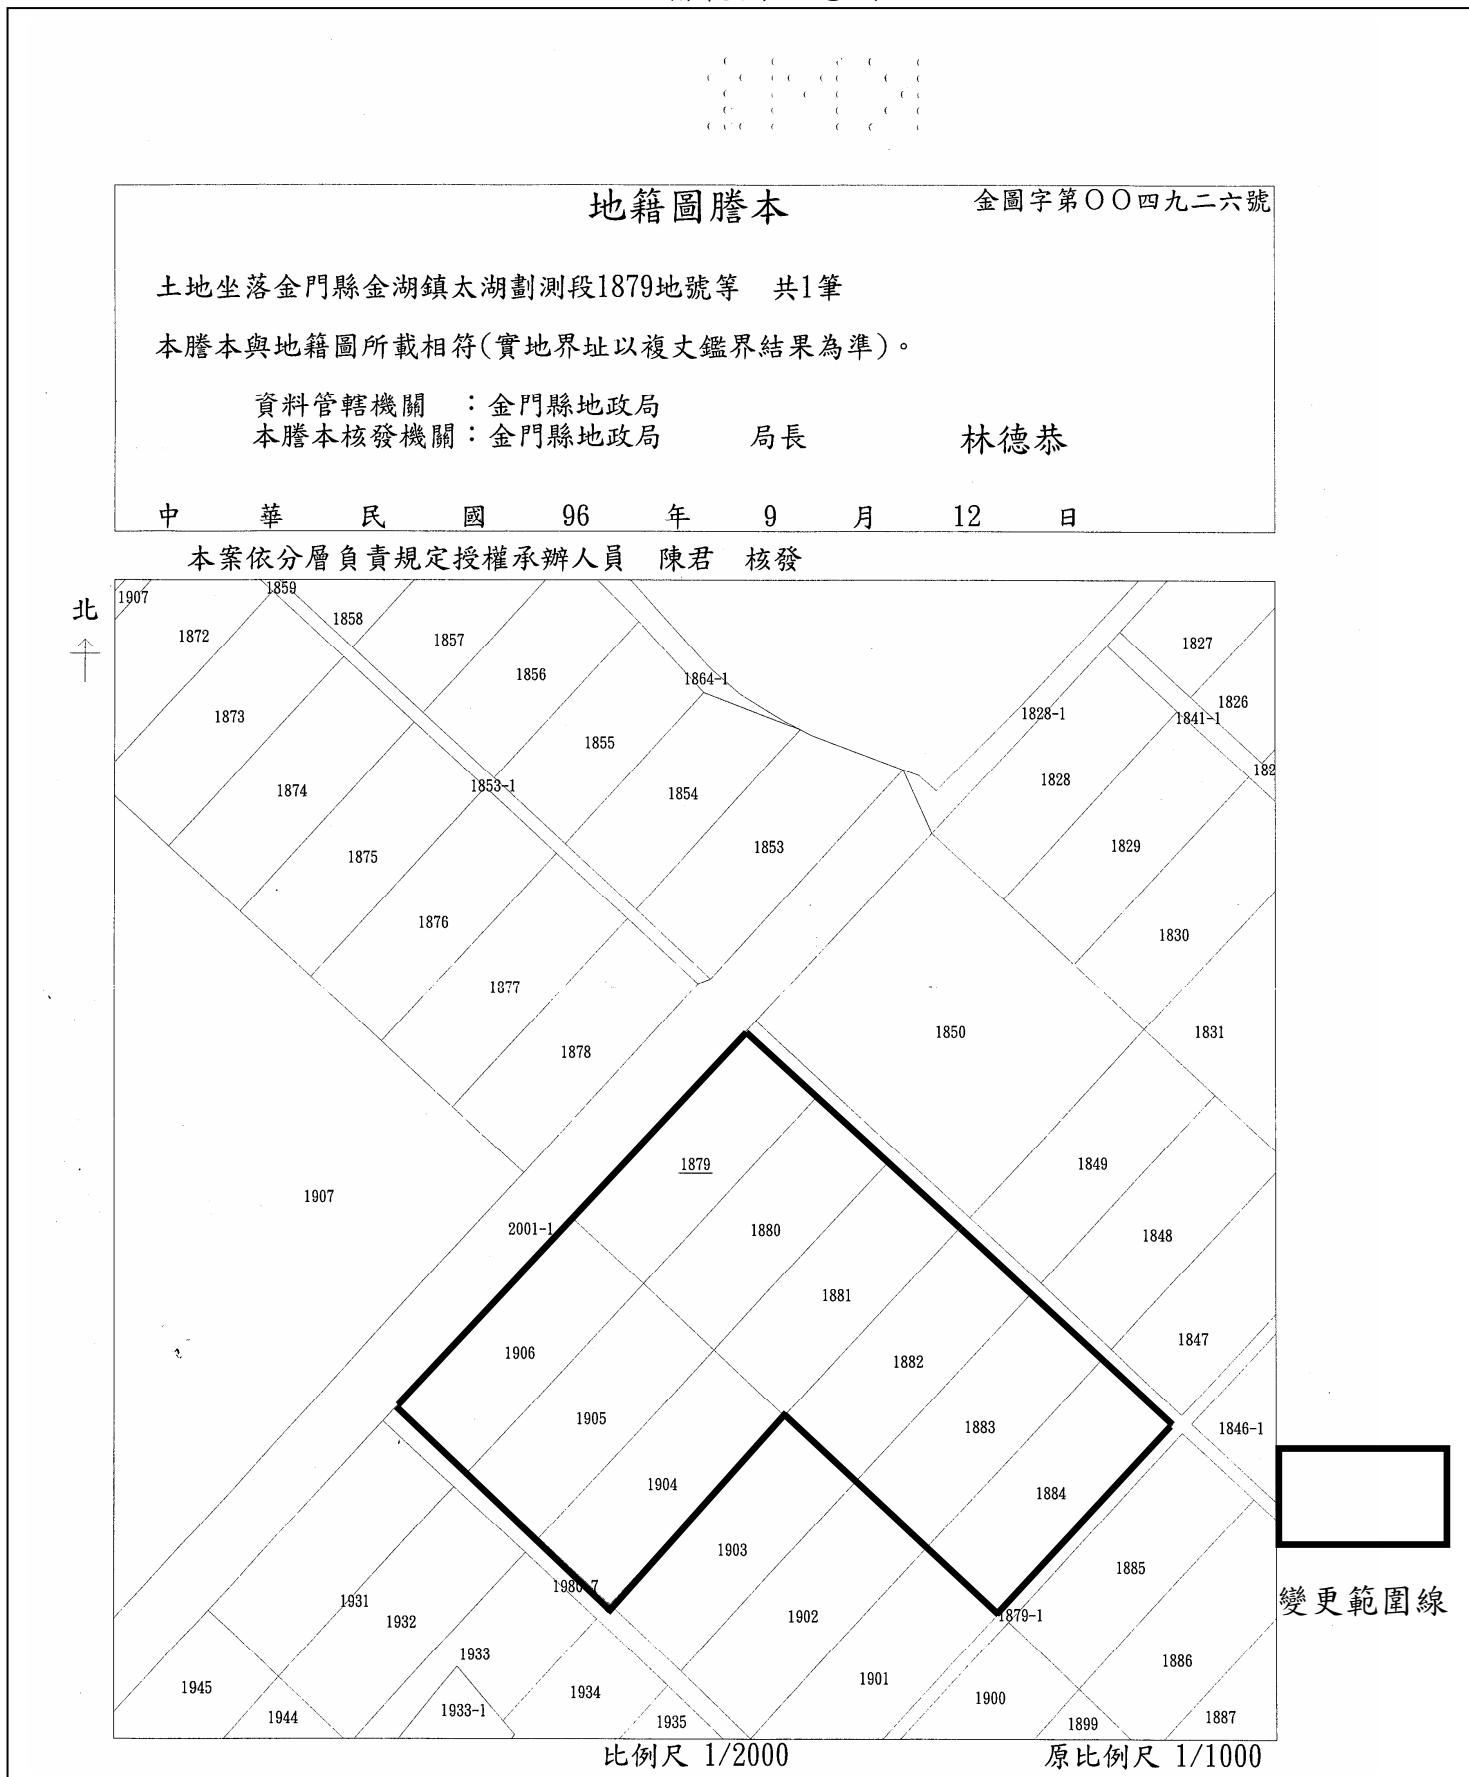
地籍圖謄本

金圖字第OO四九二六號

土地坐落金門縣金湖鎮太湖劃測段1879地號等　共1筆

本謄本與地籍圖所載相符(實地界址以複丈鑑界結果為準)。

資料管轄機關　：金門縣地政局
本謄本核發機關：金門縣地政局　　局長　　林德恭

中　華　民　國　96　年　9　月　12　日

本案依分層負責規定授權承辦人員　陳君　核發

北

1907 1859 1858 1857 1872 1856 1864-1 1827 1826 1873 1855 1828-1 1841-1 182 1874 1853-1 1854 1828 1853 1829 1875 1876 1830 1877 1850 1831 1878 1879 1849 1907 2001-1 1880 1848 1881 1847 1906 1882 1905 1883 1846-1 1904 1884 1903 1885 1980-7 1931 1902 1879-1 1932 1933 1886 1901 1945 1934 1900 1944 1933-1 1935 1899 1887

變更範圍線

比例尺 1/2000　　原比例尺 1/1000